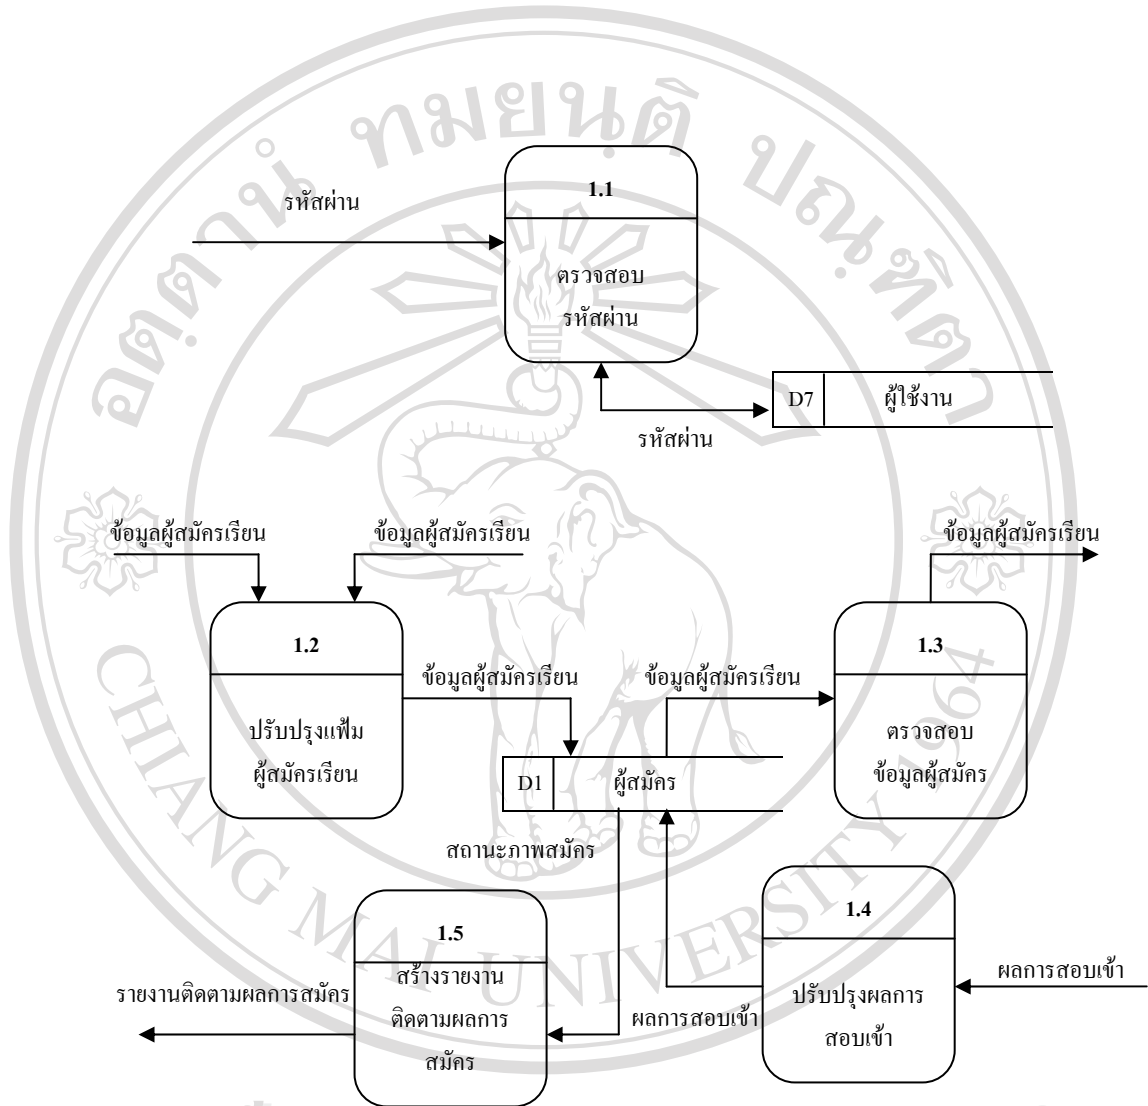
รหัสผ่าน

1.1

ตรวจสอบ รหัสผ่าน

D7 ผู้ใช้งาน

รหัสผ่าน

ข้อมูลผู้สมัครเรียน

ข้อมูลผู้สมัครเรียน

ข้อมูลผู้สมัครเรียน

1.2

ปรับปรุงแฟ้ม ผู้สมัครเรียน

ข้อมูลผู้สมัครเรียน

ข้อมูลผู้สมัครเรียน

1.3

ตรวจสอบ ข้อมูลผู้สมัคร

D1 ผู้สมัคร

สถานะภาพสมัคร

1.4

ผลการสอบเข้า

ปรับปรุงผลการ สอบเข้า

ผลการสอบเข้า

1.5

รายงานติดตามผลการสมัคร

สร้างรายงาน ติดตามผลการ สมัคร

ลิขสิทธิ์มหาวิทยาลัยเชียงใหม่

CHIANG MAI UNIVERSITY